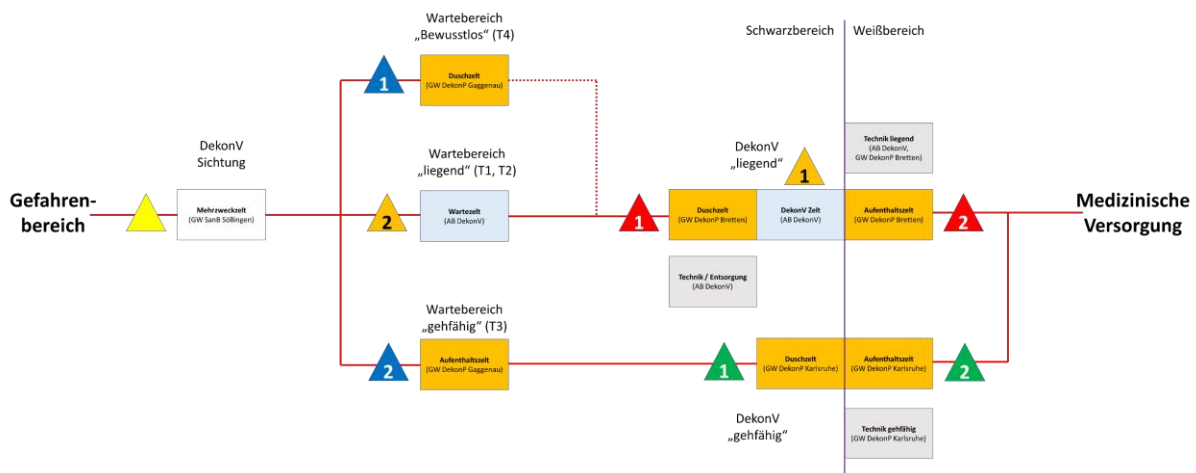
Wartebereich
„Bewusstlos“ (T4)

Schwarzbereich

Weißbereich

1

Duschzelt
(GW DekonP Gaggenau)

DekonV
Sichtung

Technik liegend
(AB DekonV, GW DekonP Bretten)

Wartebereich
„liegend“ (T1, T2)

DekonV
„liegend“

1

Gefahrenbereich

Mehrzweckzelt
(GW SanB Söllingen)

2

Wartezelt
(AB DekonV)

1

Duschzelt
(GW DekonP Bretten)

DekonV Zelt
(AB DekonV)

Aufenthaltszelt
(GW DekonP Bretten)

2

Medizinische
Versorgung

Technik / Entsorgung
(AB DekonV)

Wartebereich
„gehfähig“ (T3)

2

Aufenthaltszelt
(GW DekonP Gaggenau)

1

Duschzelt
(GW DekonP Karlsruhe)

Aufenthaltszelt
(GW DekonP Karlsruhe)

2

DekonV
„gehfähig“

Technik gehfähig
(GW DekonP Karlsruhe)